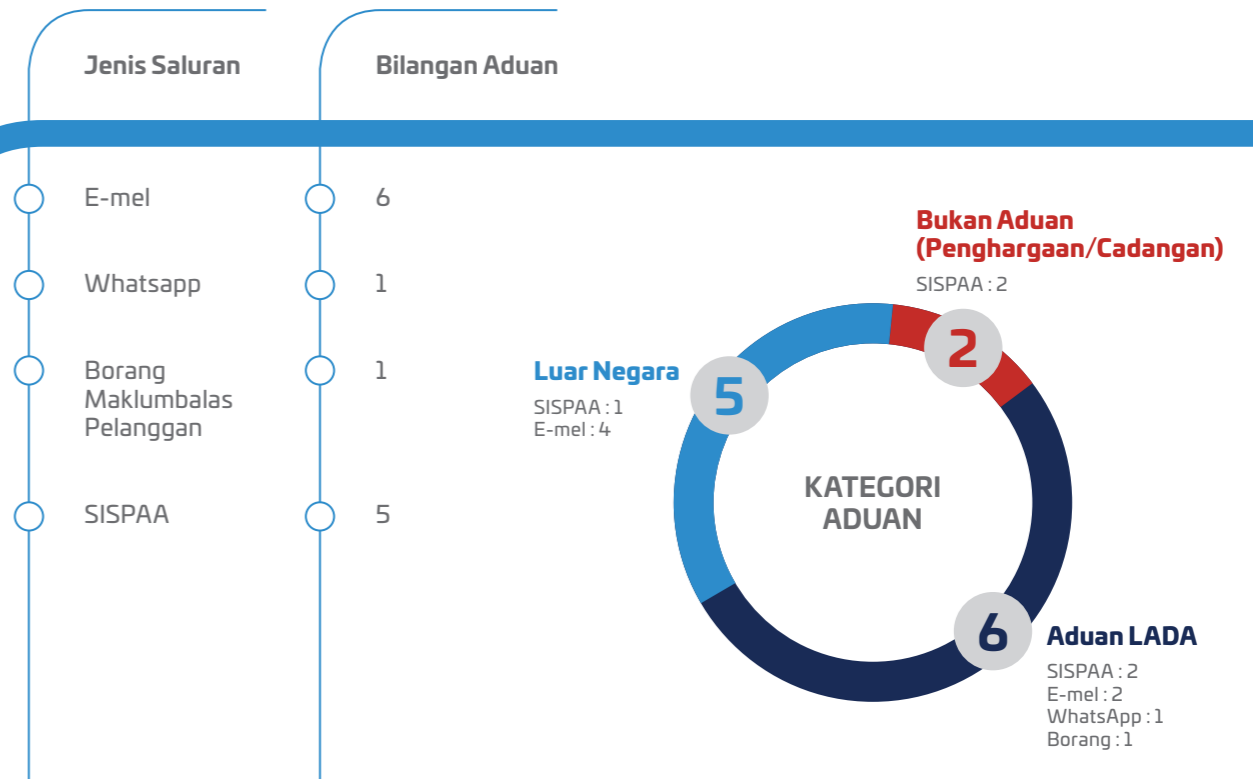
| Jenis Saluran | Bilangan Aduan |
|---|---|
| E-mel | 6 |
| Whatsapp | 1 |
| Borang Maklumbalas Pelanggan | 1 |
| SISPAA | 5 |

Bukan Aduan (Penghargaan/Cadangan)
SISPAA : 2

2

Luar Negara
SISPAA : 1
E-mel : 4

5

KATEGORI ADUAN

6

Aduan LADA
SISPAA : 2
E-mel : 2
WhatsApp : 1
Borang : 1